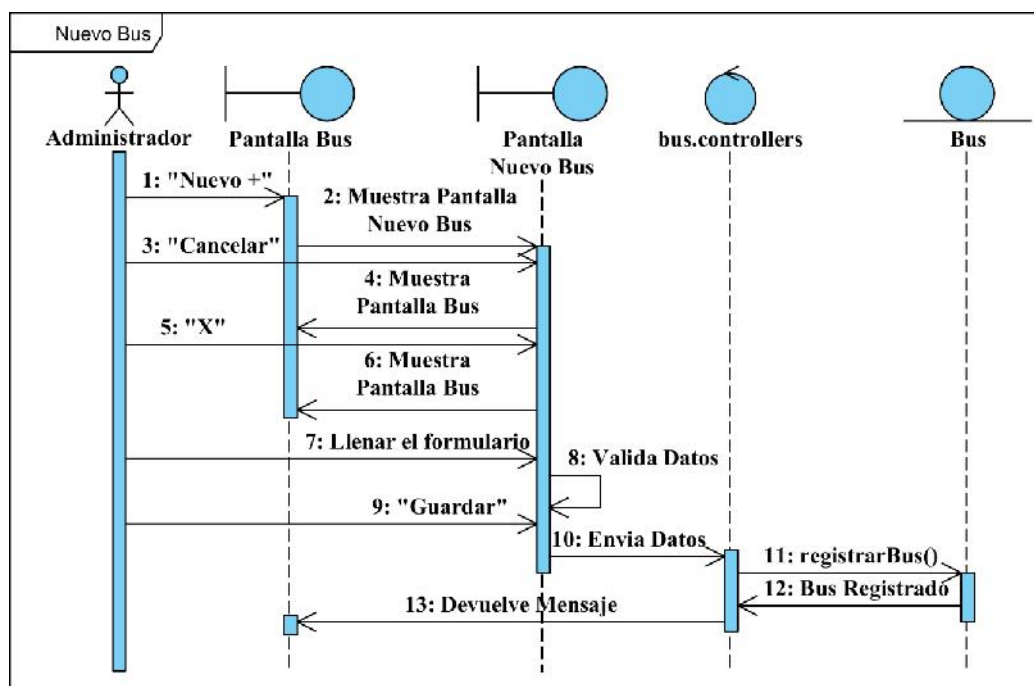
Nuevo Bus

Administrador

Pantalla Bus

Pantalla Nuevo Bus

bus.controllers

Bus

1: "Nuevo +"

2: Muestra Pantalla Nuevo Bus

3: "Cancelar"

4: Muestra Pantalla Bus

5: "X"

6: Muestra Pantalla Bus

7: Llenar el formulario

8: Valida Datos

9: "Guardar"

10: Envia Datos

11: registrarBus()

12: Bus Registrado

13: Devuelve Mensaje